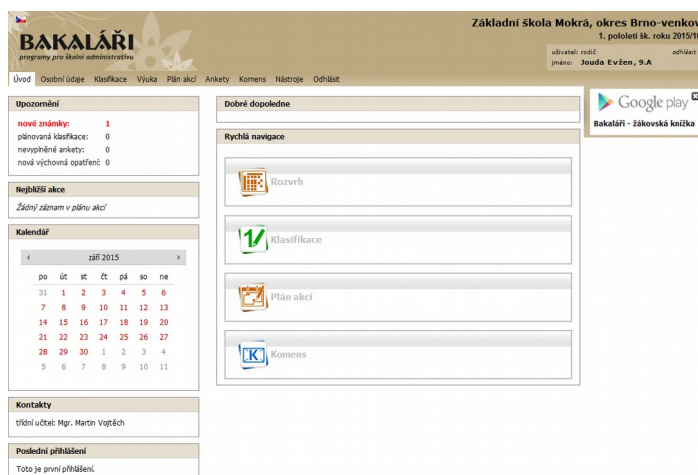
BAKALÁŘI
programy pro školní administrativu

Základní škola Mokrá, okres Brno-venkov
1. pololetí šk. roku 2015/1

uživatel: rodič
jméno: Jouda Evžen, 9.A
odhlášt

Úvod Osobní údaje Klasifikace Výuka Plán akcí Ankety Komens Nástroje Odhlásit

Upozornění
nové známky: 1
plánovaná klasifikace: 0
nevyplněné ankety: 0
nová výchovná opatření: 0

Nejbližší akce
Žádný záznam v plánu akcí

Kalendář
‹ září 2015 ›

| po | út | st | čt | pá | so | ne |
|---|---|---|---|---|---|---|
| 31 | 1 | 2 | 3 | 4 | 5 | 6 |
| 7 | 8 | 9 | 10 | 11 | 12 | 13 |
| 14 | 15 | 16 | 17 | 18 | 19 | 20 |
| 21 | 22 | 23 | 24 | 25 | 26 | 27 |
| 28 | 29 | 30 | 1 | 2 | 3 | 4 |
| 5 | 6 | 7 | 8 | 9 | 10 | 11 |

Kontakty
třídní učitel: Mgr. Martin Vojtěch

Poslední přihlášení
Toto je první přihlášení.

Dobré dopoledne

Rychlá navigace
Rozvrh
Klasifikace
Plán akcí
Komens

Google play
Bakaláři - žákovská knížka